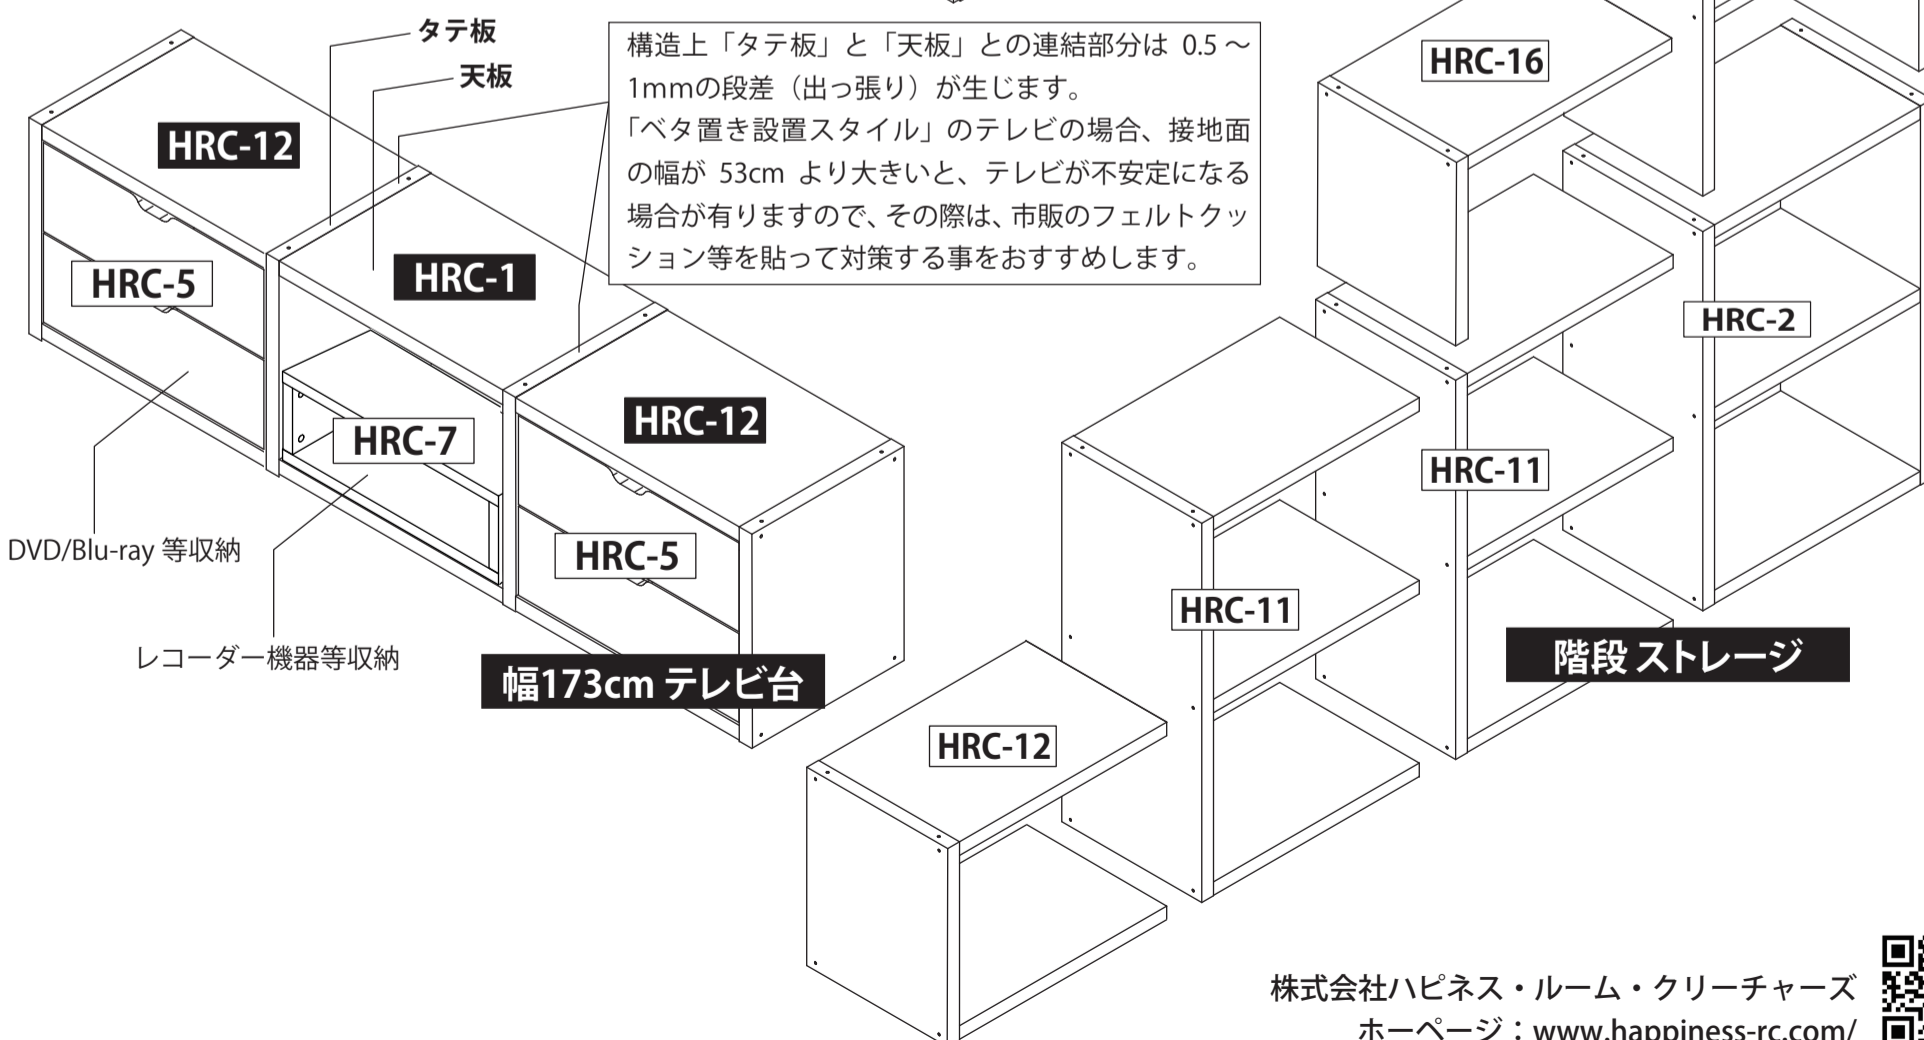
タテ板

天板

構造上「タテ板」と「天板」との連結部分は 0.5 ～ 1mmの段差（出っ張り）が生じます。
「ベタ置き設置スタイル」のテレビの場合、接地面の幅が 53cm より大きいと、テレビが不安定になる場合が有りますので、その際は、市販のフェルトクッション等を貼って対策する事をおすすめします。

HRC-12

HRC-5

HRC-1

HRC-7

HRC-12

HRC-5

DVD/Blu-ray 等収納

レコーダー機器等収納

幅173cm テレビ台

HRC-16

HRC-2

HRC-11

HRC-11

HRC-12

階段 ストレージ

株式会社ハピネス・ルーム・クリーチャーズ
ホームページ：www.happiness-rc.com/